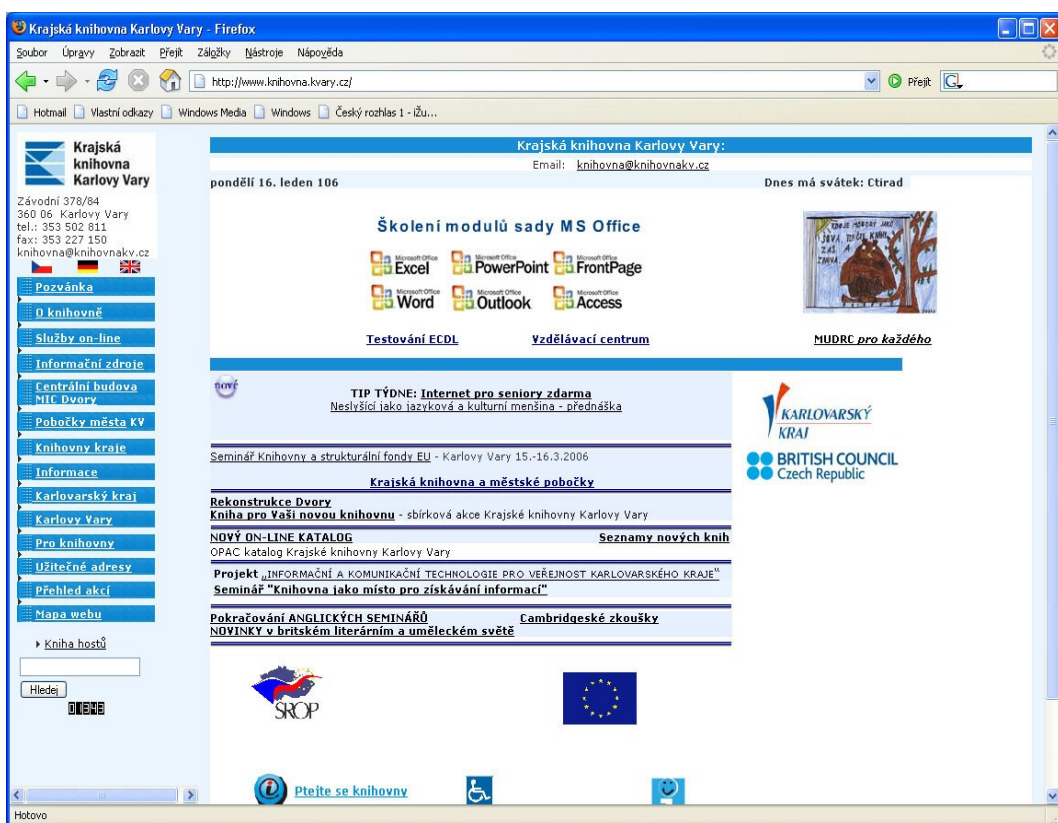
Krajská knihovna Karlovy Vary - Firefox

Soubor Úpravy Zobrazit Přejít Záložky Nástroje Nápověda

http://www.knihovna.kvary.cz/

Přejít

Hotmail Vlastní odkazy Windows Media Windows Český rozhlas 1 - Ižu...

Krajská knihovna Karlovy Vary

Závodní 378/84
360 06 Karlovy Vary
tel.: 353 502 811
fax: 353 227 150
knihovna@knihovnakv.cz

Pozvánka
O knihovně
Služby on-line
Informační zdroje
Centrální budova MIC Dvory
Pobočky města KV
Knihovny kraje
Informace
Karlovarský kraj
Karlovy Vary
Pro knihovny
Užitečné adresy
Přehled akcí
Mapa webu

Kniha hostů

Hledej

01848

Krajská knihovna Karlovy Vary:
Email: knihovna@knihovnakv.cz

pondělí 16. leden 106

Dnes má svátek: Ctirad

Školení modulů sady MS Office

Microsoft Office Excel Microsoft Office PowerPoint Microsoft Office FrontPage
Microsoft Office Word Microsoft Office Outlook Microsoft Office Access

Testování ECDL Vzdělávací centrum MUDRC pro každého

nový

TIP TÝDNE: Internet pro seniory zdarma
Neslyšící jako jazyková a kulturní menšina - přednáška

KARLOVARSKÝ KRAJ

BRITISH COUNCIL Czech Republic

Seminář Knihovny a strukturální fondy EU - Karlovy Vary 15.-16.3.2006

Krajská knihovna a městské pobočky

Rekonstrukce Dvory
Kniha pro Vaši novou knihovnu - sbírková akce Krajské knihovny Karlovy Vary

NOVÝ ON-LINE KATALOG
Seznamy nových knih
OPAC katalog Krajské knihovny Karlovy Vary

Projekt „INFORMAČNÍ A KOMUNIKAČNÍ TECHNOLOGIE PRO VEŘEJNOST KARLOVARSKÉHO KRAJE"
Seminář "Knihovna jako místo pro získávání informací"

Pokračování ANGLICKÝCH SEMINÁŘŮ
Cambridgeské zkoušky
NOVINKY v britském literárním a uměleckém světě

SROP

Ptejte se knihovny

Hotovo